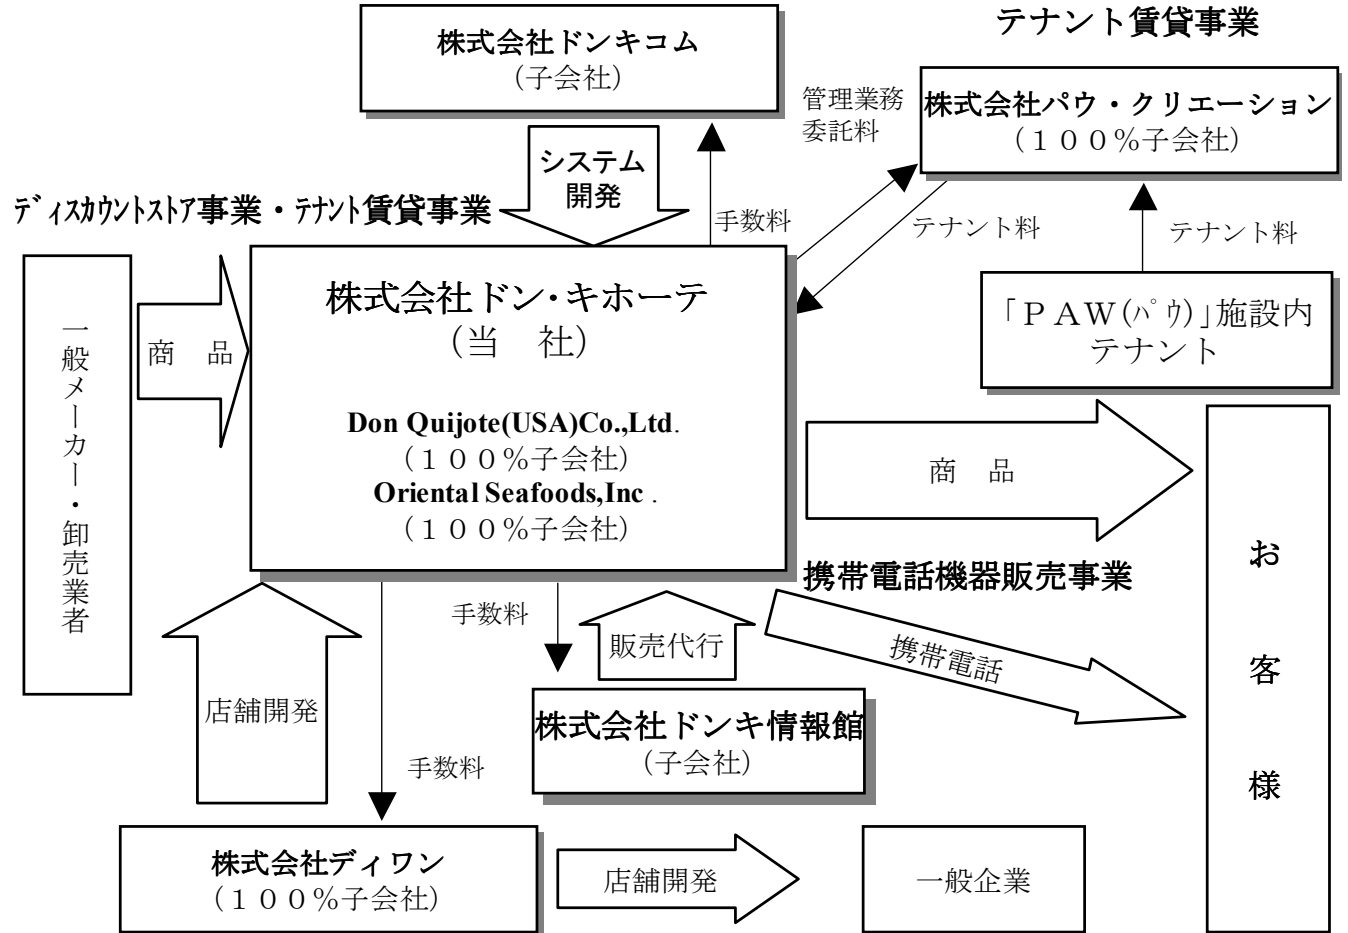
株式会社ドンキコム
(子会社)

テナント賃貸事業

管理業務委託料

株式会社パウ・クリエーション
(100%子会社)

システム開発

手数料

テナント料

テナント料

ディスカウントストア事業・テナント賃貸事業

一般メーカー・卸売業者

商 品

株式会社ドン・キホーテ
(当 社)

Don Quijote(USA)Co.,Ltd.
(100%子会社)
Oriental Seafoods,Inc.
(100%子会社)

「PAW(パウ)」施設内テナント

商 品

お客様

携帯電話機器販売事業

手数料

販売代行

携帯電話

店舗開発

株式会社ドンキ情報館
(子会社)

手数料

株式会社ディワン
(100%子会社)

店舗開発

一般企業